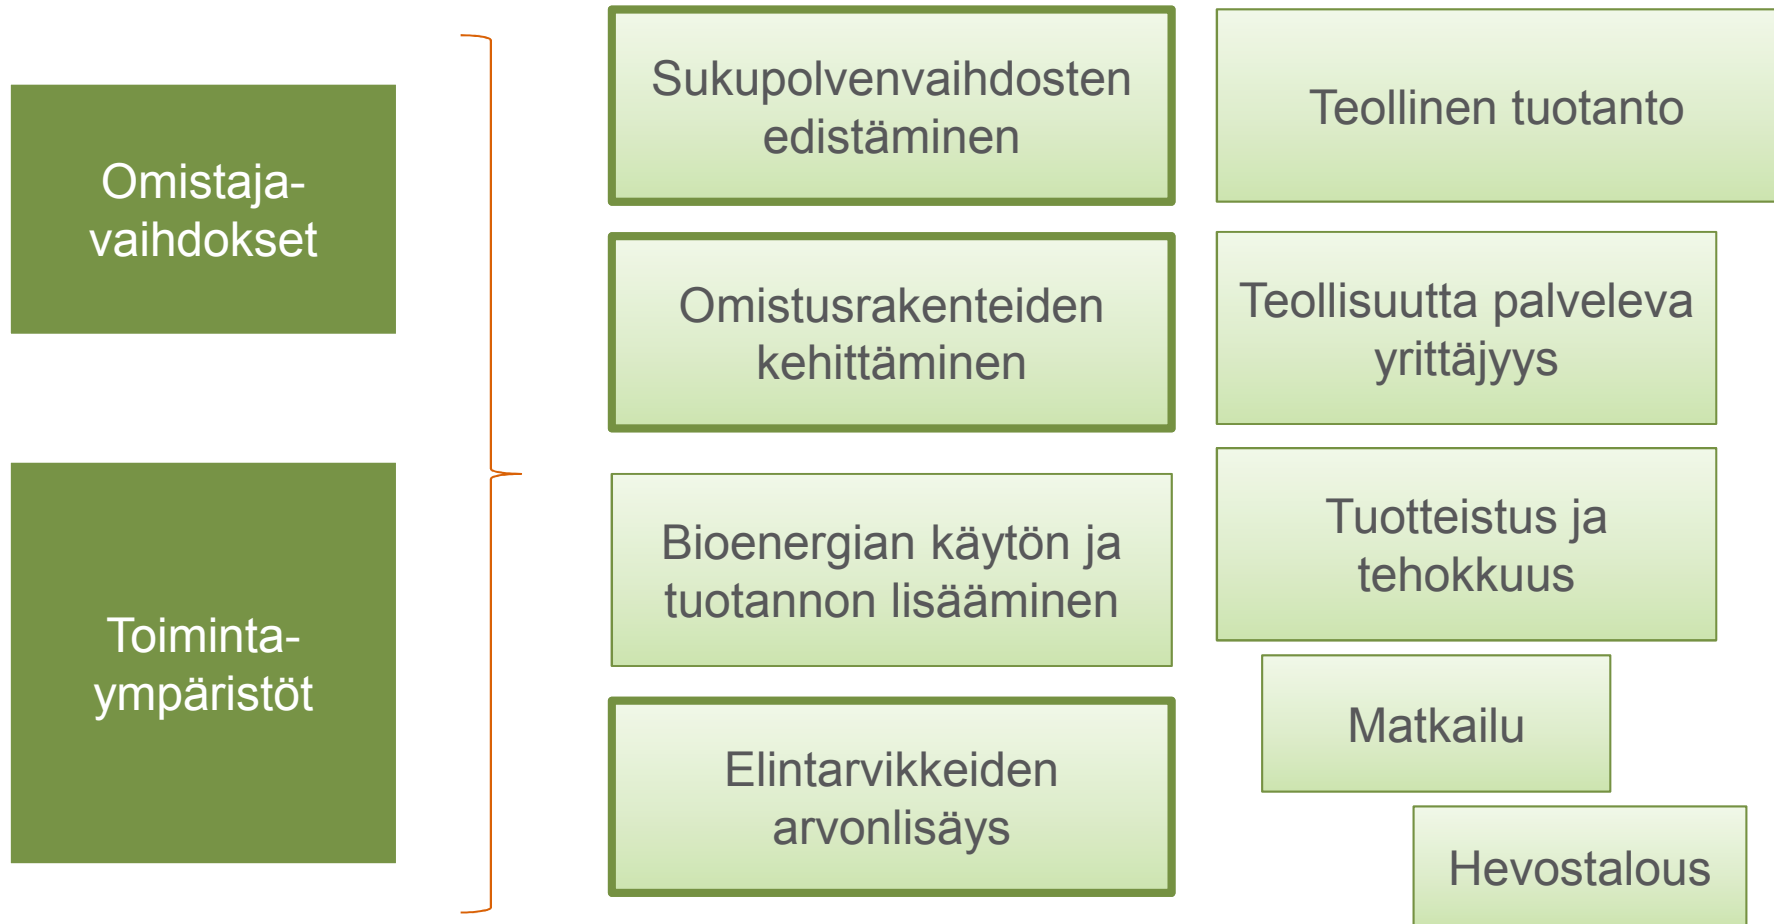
Omistaja-vaihdokset

Toiminta-ympäristöt

Sukupolvenvaihdosten edistäminen

Omistusrakenteiden kehittäminen

Bioenergian käytön ja tuotannon lisääminen

Elintarvikkeiden arvonlisäys

Teollinen tuotanto

Teollisuutta palveleva yrittäjyys

Tuotteistus ja tehokkuus

Matkailu

Hevostalous